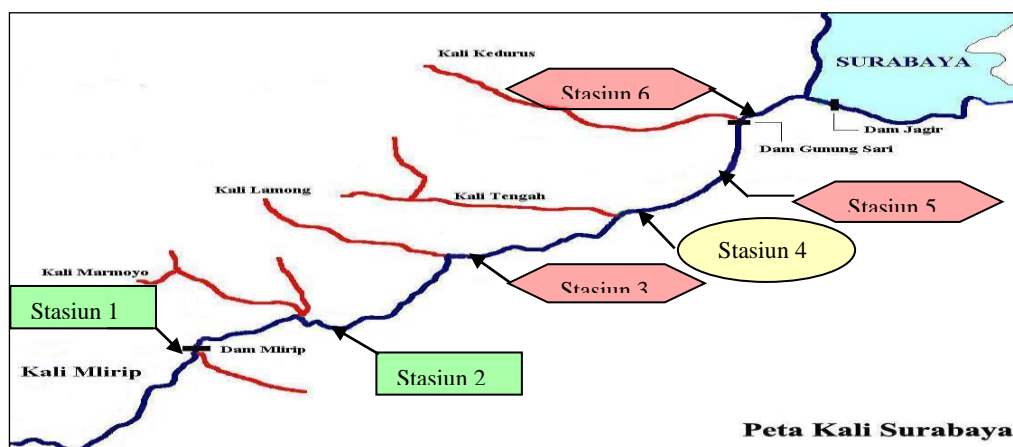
Kali Kedurus

SURABAYA

Stasiun 6

Dam Jagir

Dam Gunung Sari

Kali Lamong

Kali Tengah

Stasiun 5

Stasiun 4

Kali Marmoyo

Stasiun 3

Stasiun 1

Dam Mlirip

Kali Mlirip

Stasiun 2

Peta Kali Surabaya